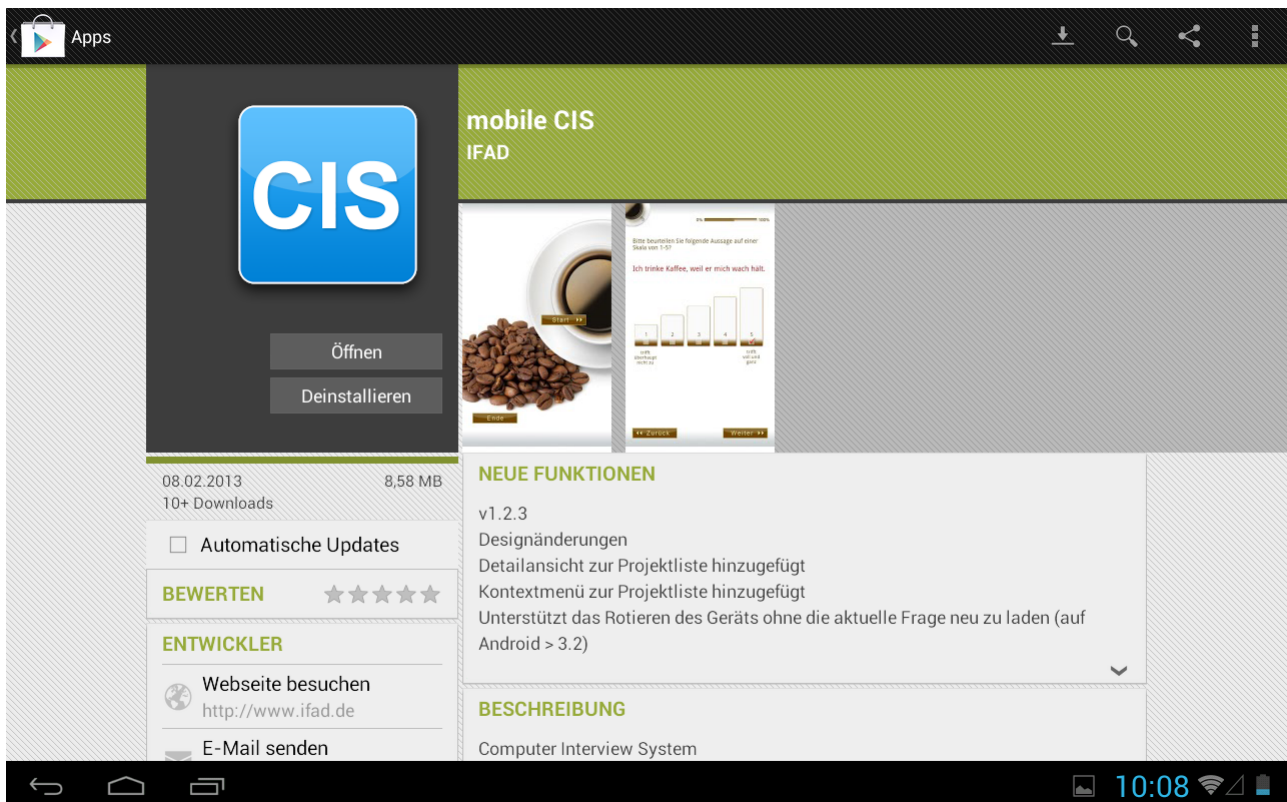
Apps

CIS

mobile CIS
IFAD

Öffnen

Deinstallieren

Start

Ende

Bitte beurteilen Sie folgende Aussage auf einer Skala von 1-5?

Ich trinke Kaffee, weil er mich wach hält.

1 2 3 4 5

Zurück

Weiter

08.02.2013 8,58 MB
10+ Downloads

Automatische Updates

BEWERTEN

ENTWICKLER

Webseite besuchen
http://www.ifad.de

E-Mail senden

NEUE FUNKTIONEN

v1.2.3
Designänderungen
Detailansicht zur Projektliste hinzugefügt
Kontextmenü zur Projektliste hinzugefügt
Unterstützt das Rotieren des Geräts ohne die aktuelle Frage neu zu laden (auf Android > 3.2)

BESCHREIBUNG

Computer Interview System

10:08